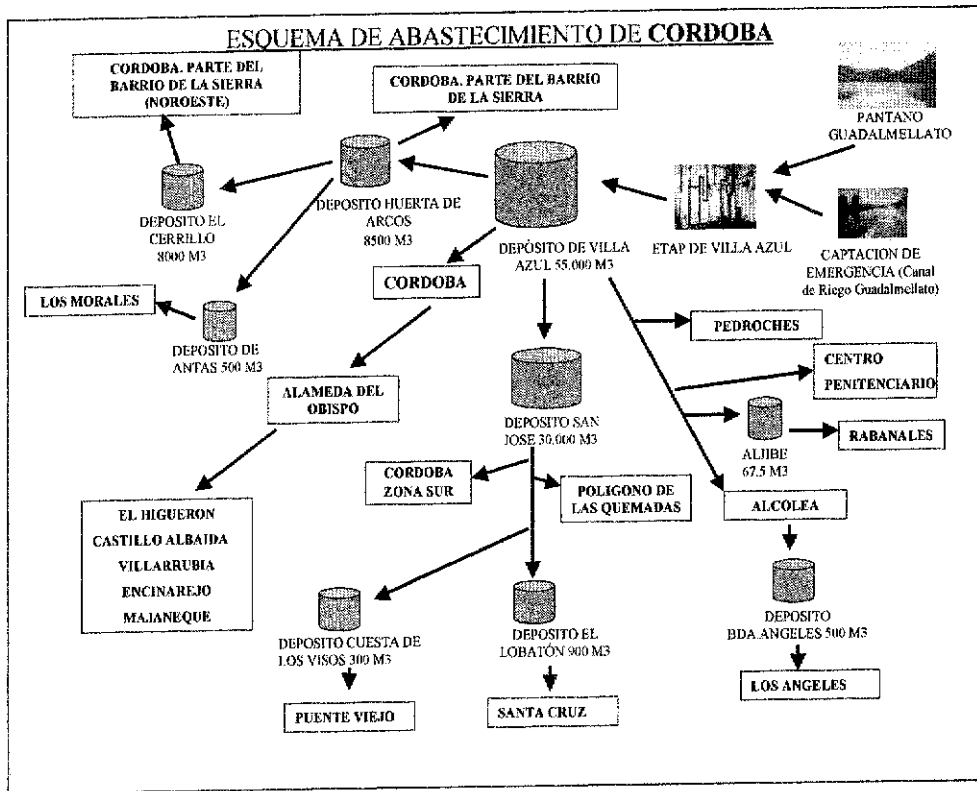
ESQUEMA DE ABASTECIMIENTO DE CORDOBA

CORDOBA. PARTE DEL BARRIO DE LA SIERRA (NOROESTE)

CORDOBA. PARTE DEL BARRIO DE LA SIERRA

PANTANO GUADALMELLATO

DEPOSITO EL CERRILLO 8000 M3

DEPOSITO HUERTA DE ARCOS 8500 M3

DEPÓSITO DE VILLA AZUL 55.000 M3

ETAP DE VILLA AZUL

CAPTACION DE EMERGENCIA (Canal de Riego Guadalmellato)

LOS MORALES

CORDOBA

DEPOSITO DE ANTAS 500 M3

PEDROCHES

CENTRO PENITENCIARIO

ALAMEDA DEL OBISPO

DEPOSITO SAN JOSE 30.000 M3

ALJIBE 67.5 M3

RABANALES

CORDOBA ZONA SUR

POLIGONO DE LAS QUEMADAS

ALCOLEA

EL HIGUERON
CASTILLO ALBAIDA
VILLARRUBIA
ENCINAREJO
MAJANEQUE

DEPOSITO CUESTA DE LOS VISOS 300 M3

DEPOSITO EL LOBATÓN 900 M3

DEPOSITO BDA.ANGELES 500 M3

LOS ANGELES

PUENTE VIEJO

SANTA CRUZ